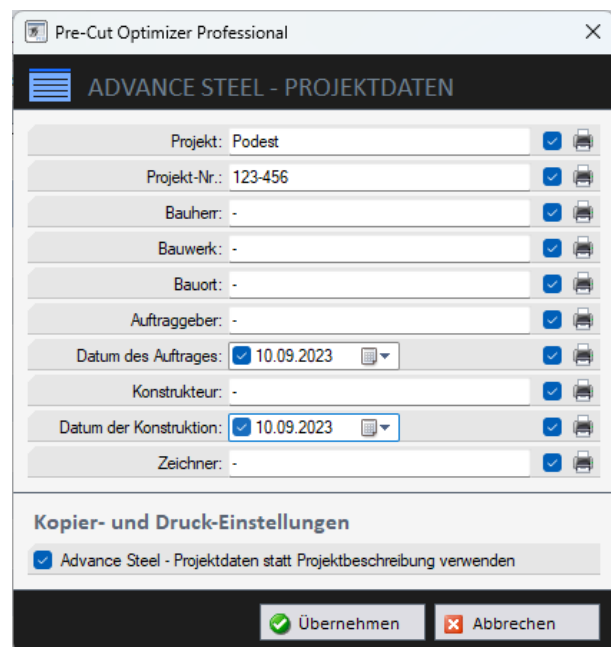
Pre-Cut Optimizer Professional

ADVANCE STEEL - PROJEKTDATEN

Projekt: Podest
Projekt-Nr.: 123-456
Bauherr: -
Bauwerk: -
Bauort: -
Auftraggeber: -
Datum des Auftrages: 10.09.2023
Konstrukteur: -
Datum der Konstruktion: 10.09.2023
Zeichner: -

Kopier- und Druck-Einstellungen

Advance Steel - Projektdaten statt Projektbeschreibung verwenden

Übernehmen
Abbrechen